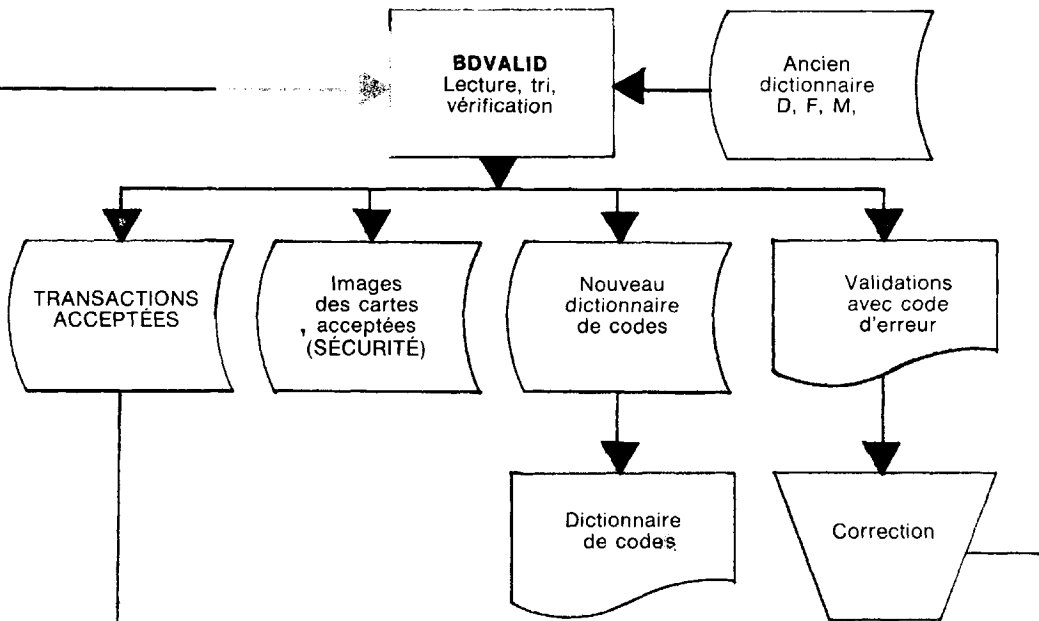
BDVALID
Lecture, tri, vérification

Ancien dictionnaire D, F, M,

TRANSACTIONS ACCEPTÉES

Images des cartes , acceptées (SÉCURITÉ)

Nouveau dictionnaire de codes

Validations avec code d'erreur

Dictionnaire de codes

Correction